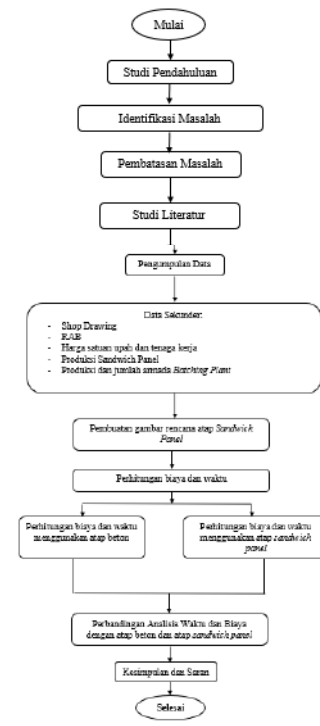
Mulai

Studi Pendahuluan

Identifikasi Masalah

Pembatasan Masalah

Studi Literatur

Pengumpulan Data

Data Sekunder:
- Shop Drawing
- RAB
- Harga satuan upah dan tenaga kerja
- Produksi Sandwich Panel
- Produksi dan jumlah armada *Batching Plant*

Pembuatan gambar rencana atap *Sandwich Panel*

Perhitungan biaya dan waktu

Perhitungan biaya dan waktu menggunakan atap beton

Perhitungan biaya dan waktu menggunakan atap *sandwich panel*

Perbandingan Analisis Waktu dan Biaya dengan atap beton dan atap *sandwich panel*

Kesimpulan dan Saran

Selesai